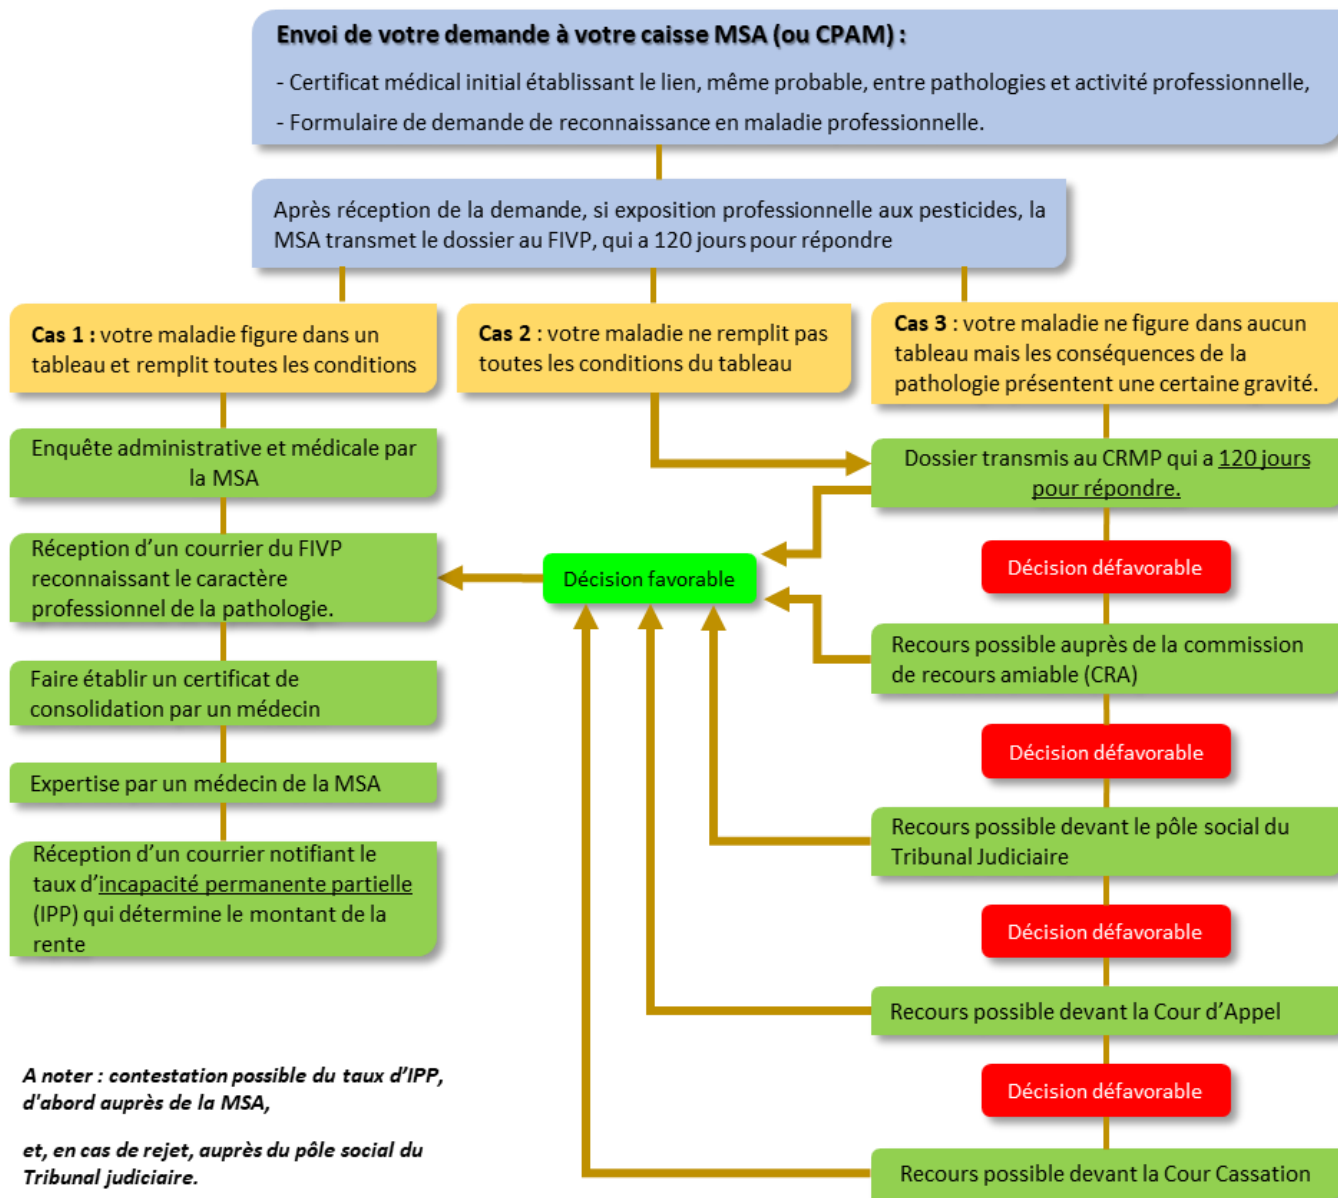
Envoi de votre demande à votre caisse MSA (ou CPAM) :

- Certificat médical initial établissant le lien, même probable, entre pathologies et activité professionnelle,

- Formulaire de demande de reconnaissance en maladie professionnelle.

Après réception de la demande, si exposition professionnelle aux pesticides, la MSA transmet le dossier au FIVP, qui a 120 jours pour répondre

Cas 1 : votre maladie figure dans un tableau et remplit toutes les conditions

Cas 2 : votre maladie ne remplit pas toutes les conditions du tableau

Cas 3 : votre maladie ne figure dans aucun tableau mais les conséquences de la pathologie présentent une certaine gravité.

Enquête administrative et médicale par la MSA

Réception d'un courrier du FIVP reconnaissant le caractère professionnel de la pathologie.

Faire établir un certificat de consolidation par un médecin

Expertise par un médecin de la MSA

Réception d'un courrier notifiant le taux d'incapacité permanente partielle (IPP) qui détermine le montant de la rente

Décision favorable

Dossier transmis au CRMP qui a 120 jours pour répondre.

Décision défavorable

Recours possible auprès de la commission de recours amiable (CRA)

Décision défavorable

Recours possible devant le pôle social du Tribunal Judiciaire

Décision défavorable

Recours possible devant la Cour d'Appel

Décision défavorable

Recours possible devant la Cour Cassation

A noter : contestation possible du taux d'IPP, d'abord auprès de la MSA,

et, en cas de rejet, auprès du pôle social du Tribunal judiciaire.